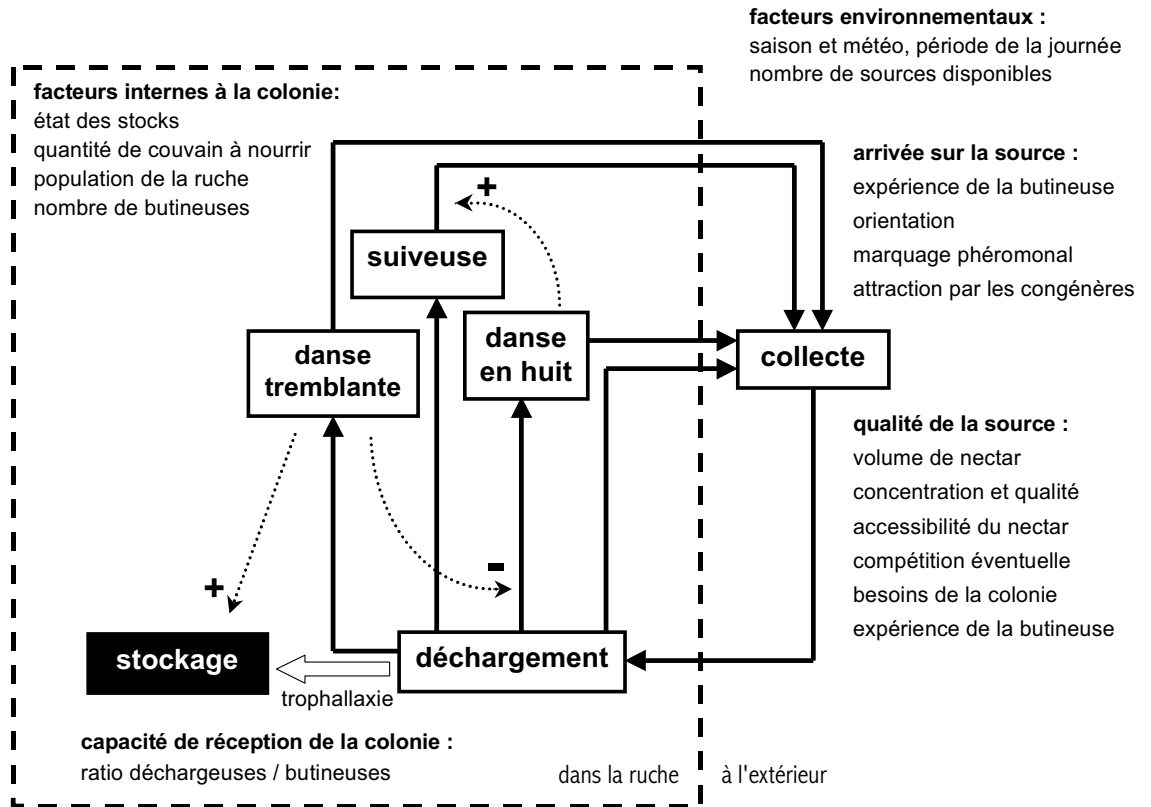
facteurs environnementaux :
saison et météo, période de la journée
nombre de sources disponibles

facteurs internes à la colonie:
état des stocks
quantité de couvain à nourrir
population de la ruche
nombre de butineuses

arrivée sur la source :
expérience de la butineuse
orientation
marquage phéromonal
attraction par les congénères

+

suiveuse

danse tremblante

danse en huit

collecte

qualité de la source :
volume de nectar
concentration et qualité
accessibilité du nectar
compétition éventuelle
besoins de la colonie
expérience de la butineuse

+

-

stockage

déchargement

trophallaxie

capacité de réception de la colonie :
ratio déchargeuses / butineuses

dans la ruche

à l'extérieur